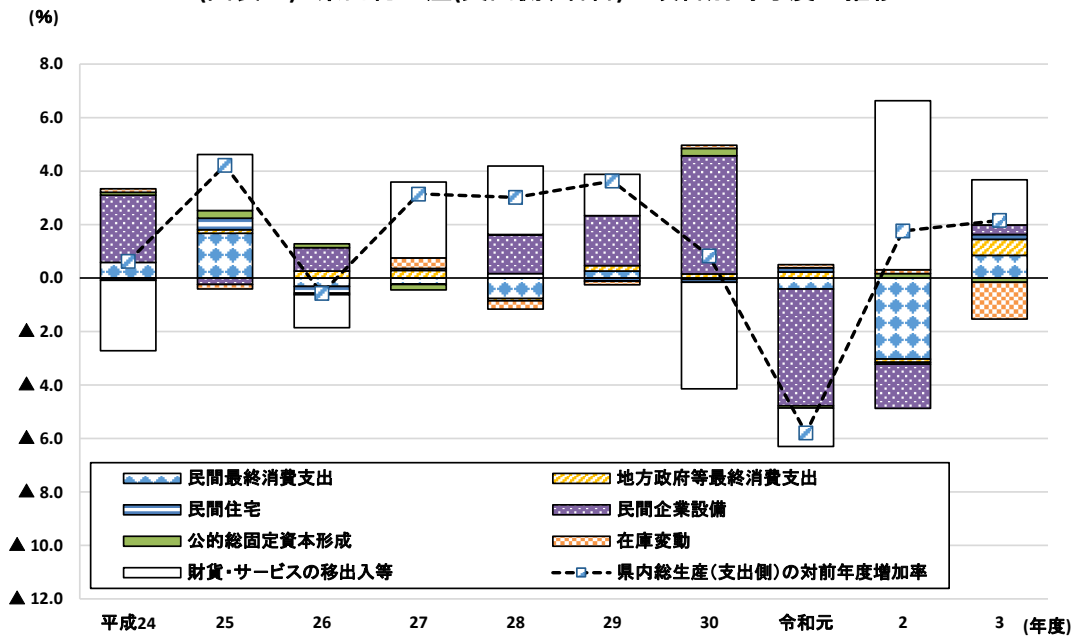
(%)

8.0
6.0
4.0
2.0
0.0
▲ 2.0
▲ 4.0
▲ 6.0
▲ 8.0
▲ 10.0
▲ 12.0

平成24
25
26
27
28
29
30
令和元
2
3
(年度)

民間最終消費支出
地方政府等最終消費支出
民間住宅
民間企業設備
公的総固定資本形成
在庫変動
財貨・サービスの移出入等
県内総生産(支出側)の対前年度増加率